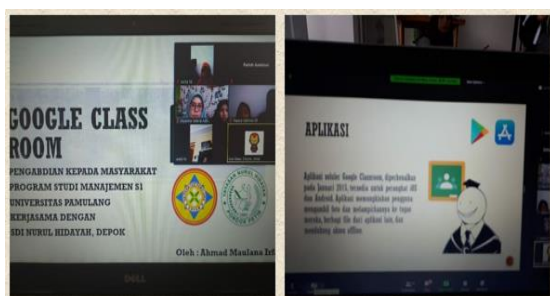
GOOGLE CLASS ROOM

PENGABDIAN KEPADA MASYARAKAT
PROGRAM STUDI MANAJEMEN S1
UNIVERSITAS PAMULANG
KERJASAMA DENGAN
SDI NURUL HIDAYAH, DEPOK

Oleh : Ahmad Maulana Isk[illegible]

DELL

APLIKASI

Aplikasi seluler Google Classroom, diperkenalkan pada Januari 2015, tersedia untuk perangkat iOS dan Android. Aplikasi memungkinkan pengguna mengambil foto dan melampirkannya ke tugas mereka, berbagi file dari aplikasi lain, dan mendukung akses offline.